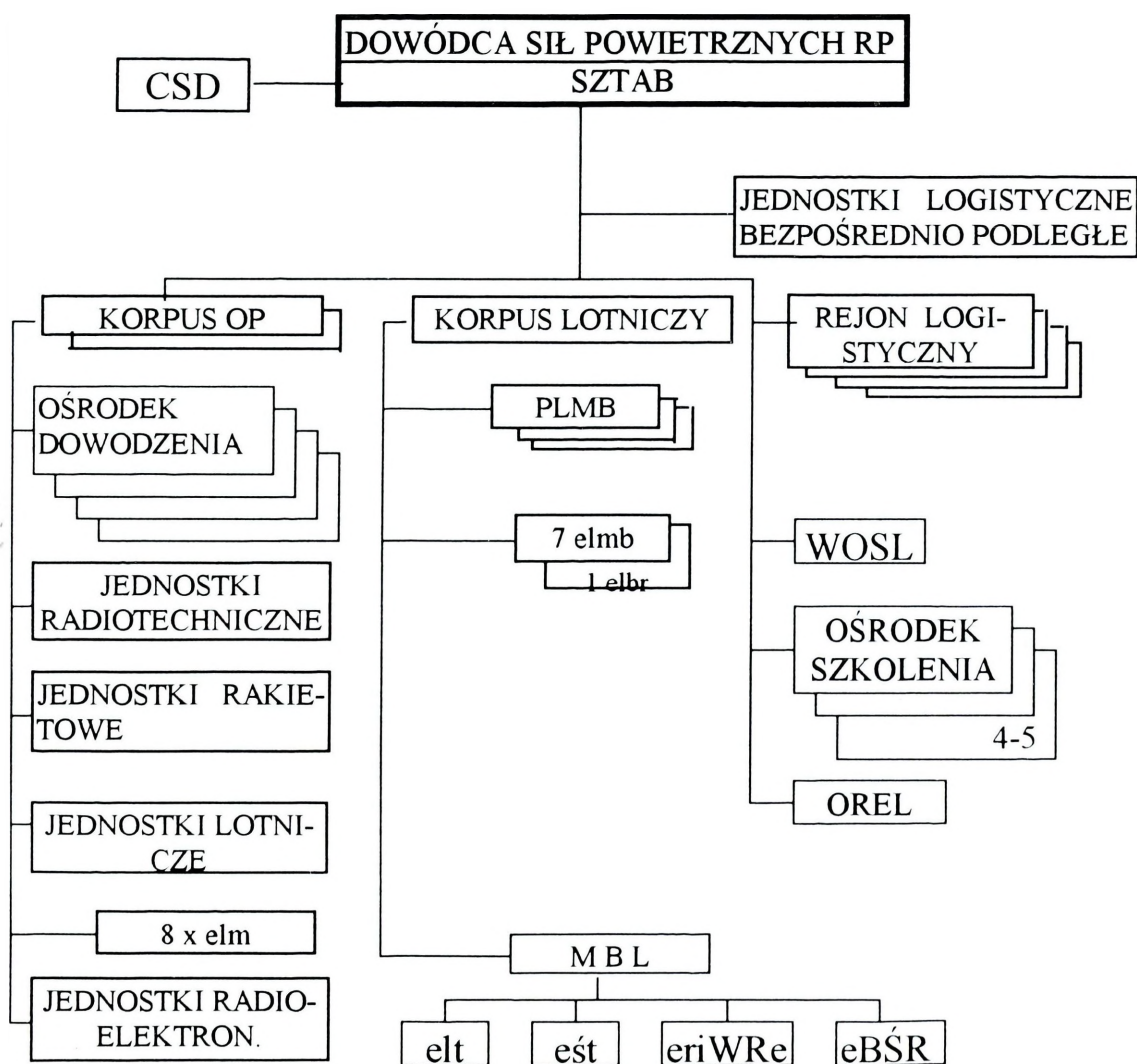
DOWÓDCA SIŁ POWIETRZNYCH RP
SZTAB

CSD

JEDNOSTKI LOGISTYCZNE BEZPOŚREDNIO PODLEGŁE

KORPUS OP

KORPUS LOTNICZY

REJON LOGISTYCZNY

OŚRODEK DOWODZENIA

PLMB

7 elmb

1 elbr

WOSL

JEDNOSTKI RADIOTECHNICZNE

OŚRODEK SZKOLENIA

4-5

JEDNOSTKI RAKIETOWE

OREL

JEDNOSTKI LOTNICZE

8 x elm

M B L

JEDNOSTKI RADIOELEKTRON.

elt

eśt

eriWRe

eBŚR